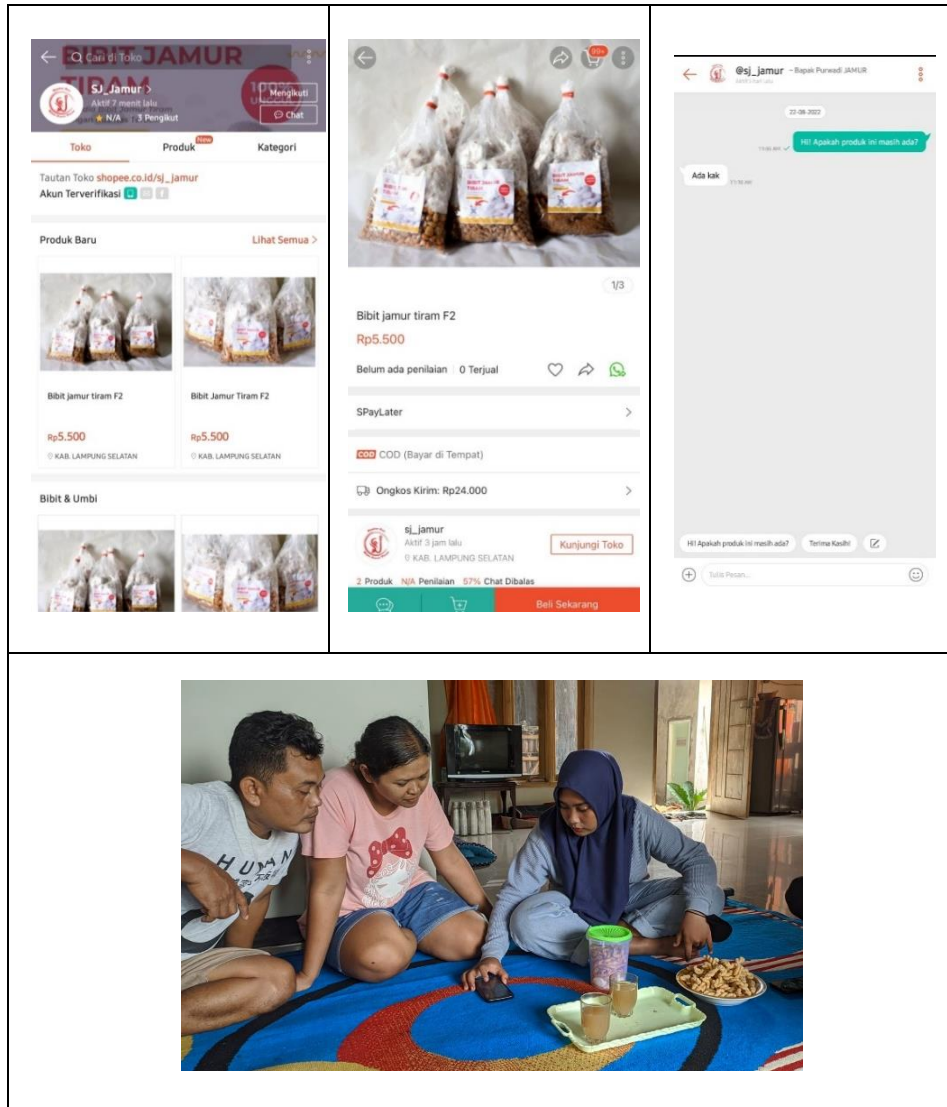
BIBIT JAMUR TIRAM

Cari di Toko

SJ_Jamur >
Aktif 7 menit lalu
★ N/A | 3 Pengikut

Mengikuti
Chat

Toko | Produk New | Kategori

Tautan Toko shopee.co.id/sj_jamur
Akun Terverifikasi

Produk Baru
Lihat Semua >

Bibit jamur tiram F2
Rp5.500
KAB. LAMPUNG SELATAN

Bibit Jamur Tiram F2
Rp5.500
KAB. LAMPUNG SELATAN

Bibit & Umbi

99+

1/3

Bibit jamur tiram F2
Rp5.500
Belum ada penilaian | 0 Terjual

SPayLater

COD COD (Bayar di Tempat)

Ongkos Kirim: Rp24.000

sj_jamur
Aktif 3 jam lalu
KAB. LAMPUNG SELATAN
Kunjungi Toko

2 Produk N/A Penilaian 57% Chat Dibalas

Beli Sekarang

@sj_jamur ~ Bapak Purwadi JAMUR

22-08-2022

Hi! Apakah produk ini masih ada?

Ada kak

Hi! Apakah produk ini masih ada?
Terima Kasih!

Tulis Pesan...

HUMAN